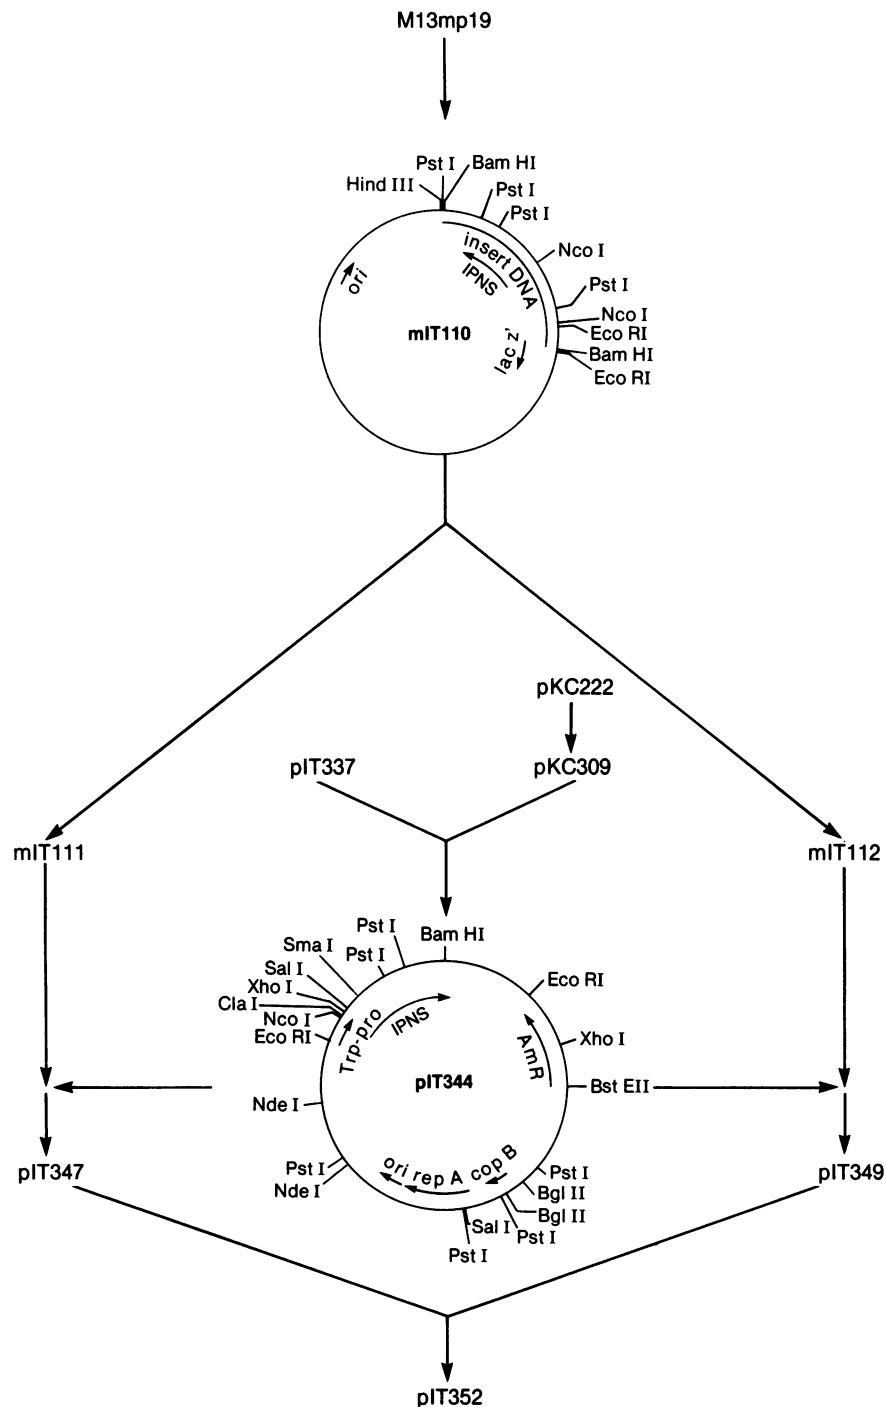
M13mp19

Hind III
Pst I
Bam HI
Pst I
Pst I
Nco I
Pst I
Nco I
Eco RI
Bam HI
Eco RI
ori
insert DNA
IPNS
lac z'
mIT110

pKC222
pIT337
pKC309
mIT111
mIT112

Pst I
Bam HI
Sma I
Pst I
Sal I
Xho I
Cla I
Nco I
Eco RI
Eco RI
Xho I
Trp-pro
IPNS
AmR
pIT344
Nde I
Bst EII
Pst I
Nde I
ori
rep A
cop B
Pst I
Bgl II
Bgl II
Sal I
Pst I
Pst I

pIT347
pIT349
pIT352